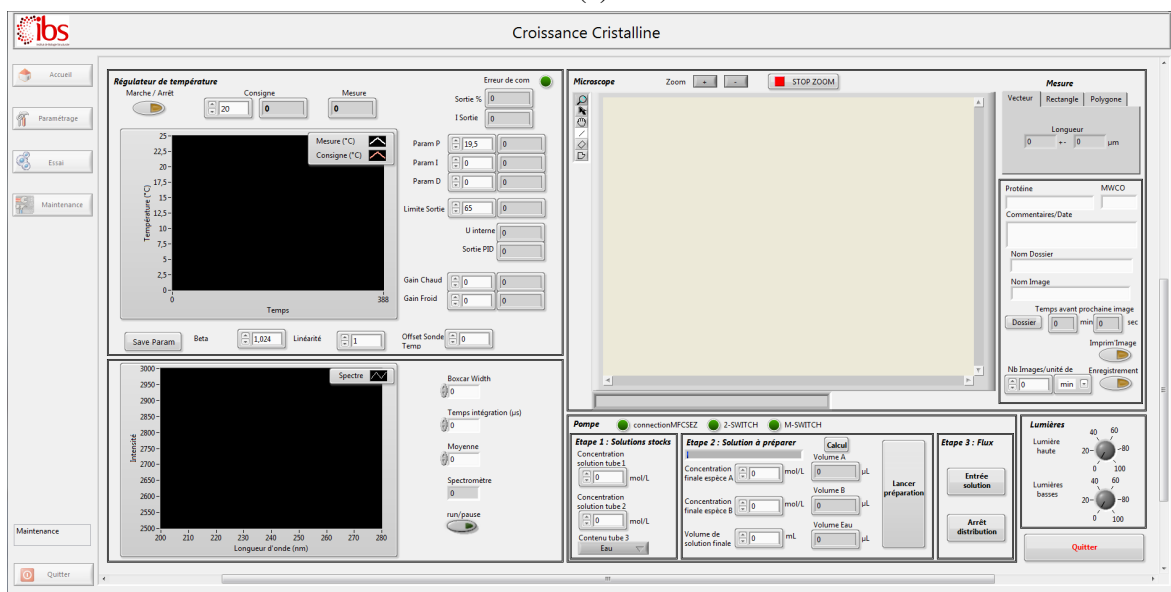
ibs

Croissance Cristalline

Accueil

Paramétrage

Essai

Maintenance

Maintenance

Quitter

Régulateur de température

Marche / Arrêt

Consigne

20

Mesure

0

Erreur de com

Sortie %

0

I Sortie

0

Mesure (°C)

Consigne (°C)

| 25 |
| 22,5 |
| 20 |
| 17,5 |
| 15 |
| 12,5 |
| 10 |
| 7,5 |
| 5 |
| 2,5 |
| 0 |

Température (°C)

0

388

Temps

Param P

19,5

0

Param I

0

0

Param D

0

0

Limite Sortie

65

0

U interne

0

Sortie PID

0

Gain Chaud

0

0

Gain Froid

0

0

Save Param

Beta

1,024

Linéarité

1

Offset Sonde Temp

0

Spectre

3000
2950
2900
2850
2800
2750
2700
2650
2600
2550
2500

Intensité

200 210 220 230 240 250 260 270 280

Longueur d'onde (nm)

Boxcar Width

0

Temps intégration (µs)

0

Moyenne

0

Spectromètre

0

run/pause

Microscope

Zoom

+

-

STOP ZOOM

Mesure

Vecteur

Rectangle

Polygone

Longueur

0

+-

0

µm

Protéine

MWCO

Commentaires/Date

Nom Dossier

Nom Image

Temps avant prochaine image

Dossier

0

min

0

sec

Imprim'Image

Nb Images/unité de

0

min

Enregistrement

Pompe

connectionMFCSEZ

2-SWITCH

M-SWITCH

Etape 1 : Solutions stocks

Concentration solution tube 1

0

mol/L

Concentration solution tube 2

0

mol/L

Contenu tube 3

Eau

Etape 2 : Solution à préparer

Calcul

Concentration finale espèce A

0

mol/L

Volume A

0

µL

Concentration finale espèce B

0

mol/L

Volume B

0

µL

Volume de solution finale

0

mL

Volume Eau

0

µL

Lancer préparation

Etape 3 : Flux

Entrée solution

Arrêt distribution

Lumières

Lumière haute

40 60
20 80
0 100

Lumières basses

40 60
20 80
0 100

Quitter